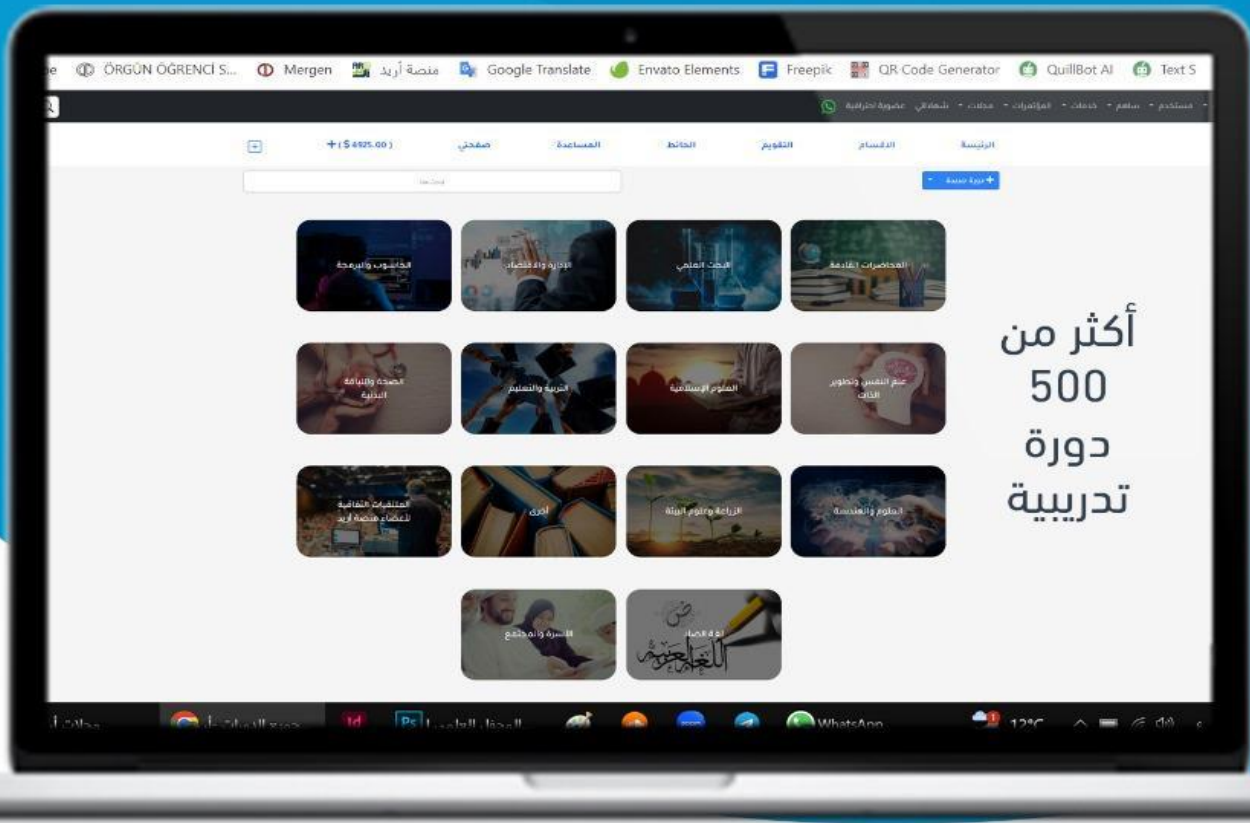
e ÖRGÜN ÖĞRENCİ S... Mergen منصة أريد Google Translate Envato Elements Freepik QR Code Generator QuillBot AI Text S

مستخدم ساهم خدمات المؤتمرات مجلات شهاداتي عضوية احترافية

الرئيسة الاقسام التقويم الحائط المساعدة صفحتي + ( $ 4925.00 )

+ دورة جديدة

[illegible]

المحاضرات القادمة
البحث العلمي
الإدارة والاقتصاد
الحاسوب والبرمجة

علم النفس وتطوير الذات
العلوم الإسلامية
التربية والتعليم
الصحة واللياقة البدنية

العلوم والهندسة
الزراعة وعلوم البيئة
أخرى
الملتقيات الثقافية لأعضاء منصة أريد

لغة الضاد
الأسرة والمجتمع

أكثر من 500 دورة تدريبية

مجلات أ
Id
Ps
WhatsApp
12°C